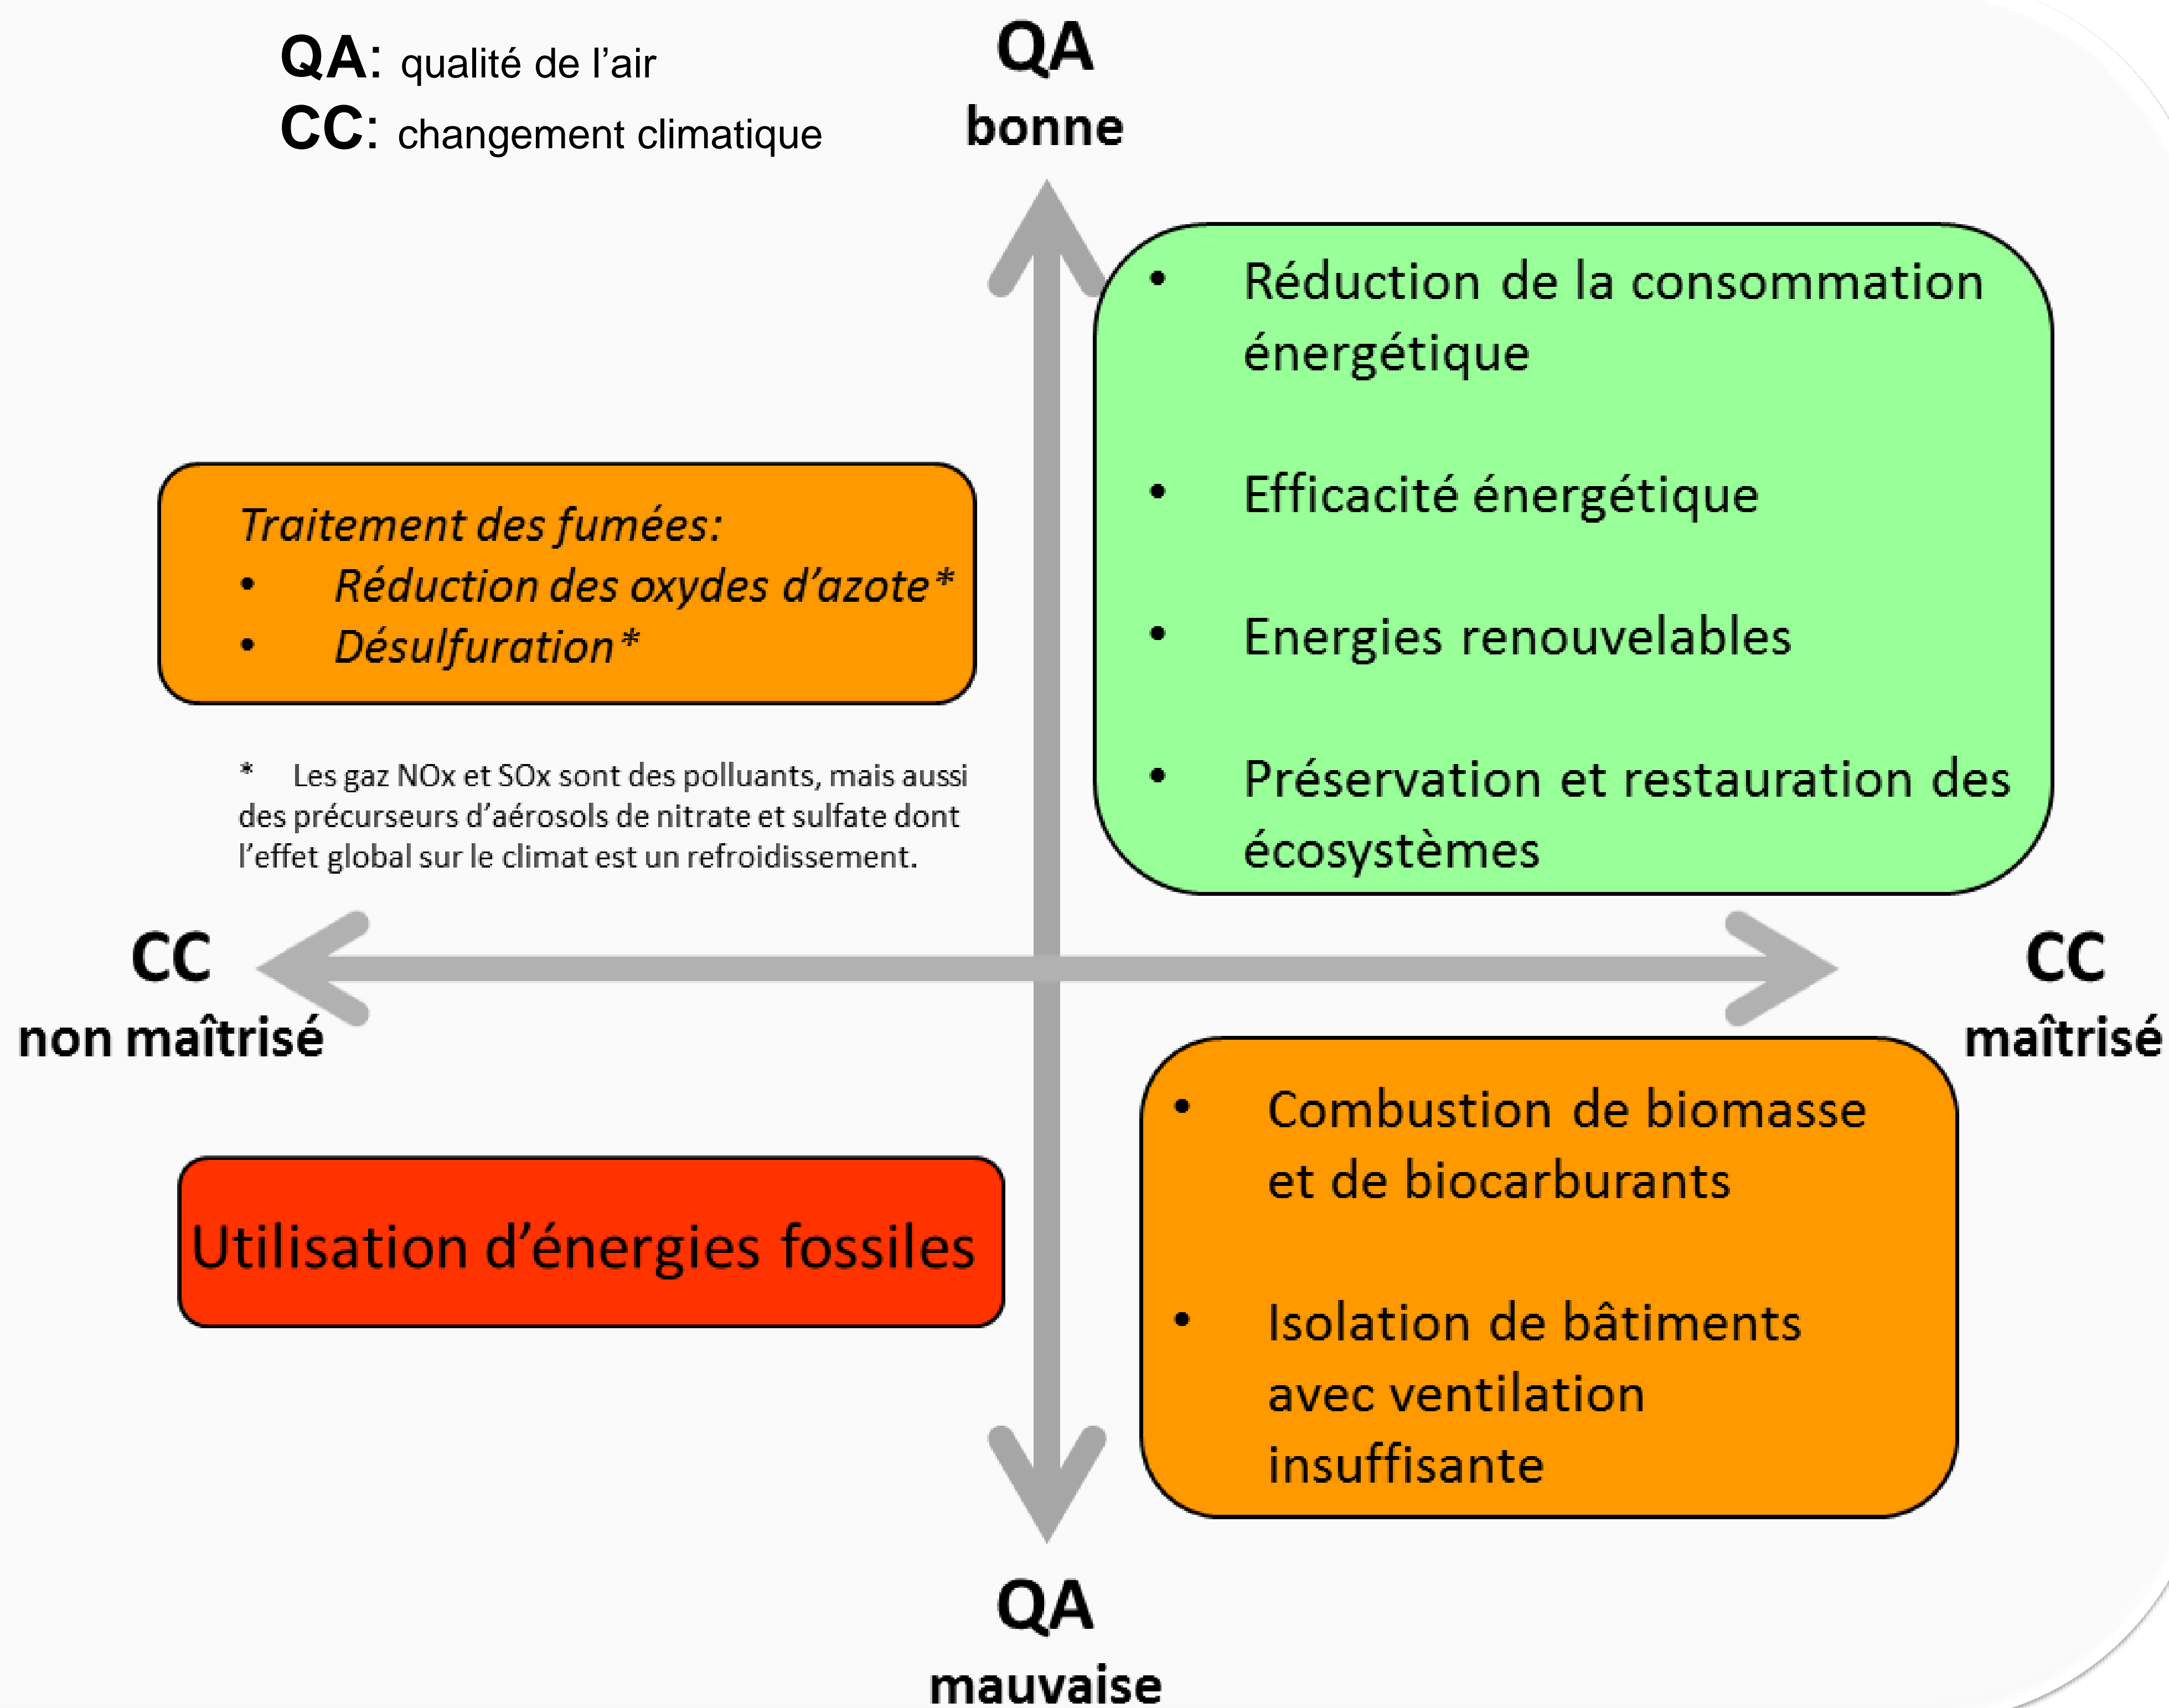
QA: qualité de l'air
CC: changement climatique

QA
bonne

- Réduction de la consommation énergétique
- Efficacité énergétique
- Energies renouvelables
- Préservation et restauration des écosystèmes

Traitement des fumées:
- Réduction des oxydes d'azote*
- Désulfuration*

* Les gaz NOx et SOx sont des polluants, mais aussi des précurseurs d'aérosols de nitrate et sulfate dont l'effet global sur le climat est un refroidissement.

CC
non maîtrisé

CC
maîtrisé

Utilisation d'énergies fossiles

- Combustion de biomasse et de biocarburants
- Isolation de bâtiments avec ventilation insuffisante

QA
mauvaise